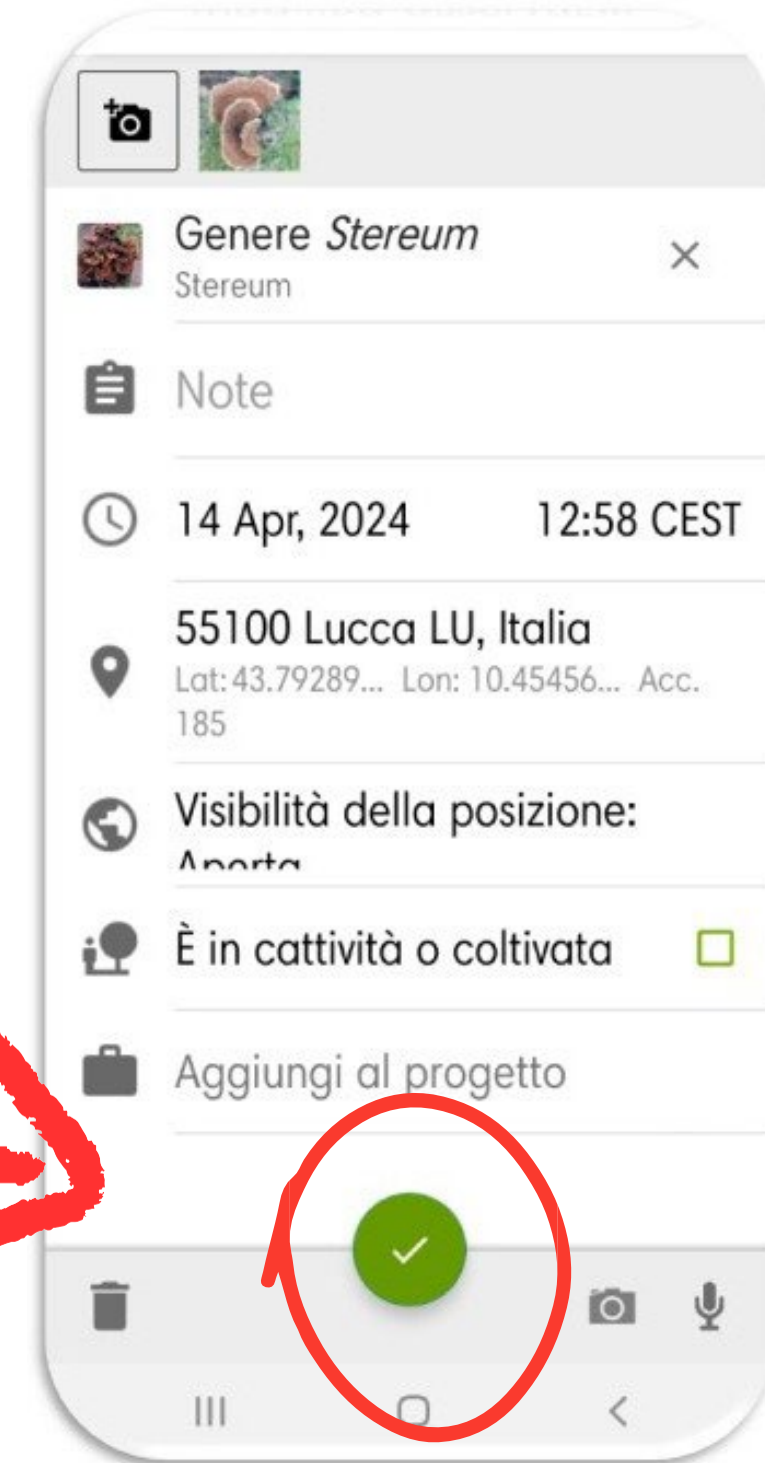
Genere *Stereum*
Stereum

Note

14 Apr, 2024 12:58 CEST

55100 Lucca LU, Italia
Lat: 43.79289... Lon: 10.45456... Acc. 185

Visibilità della posizione: Aperta

È in cattività o coltivata

Aggiungi al progetto